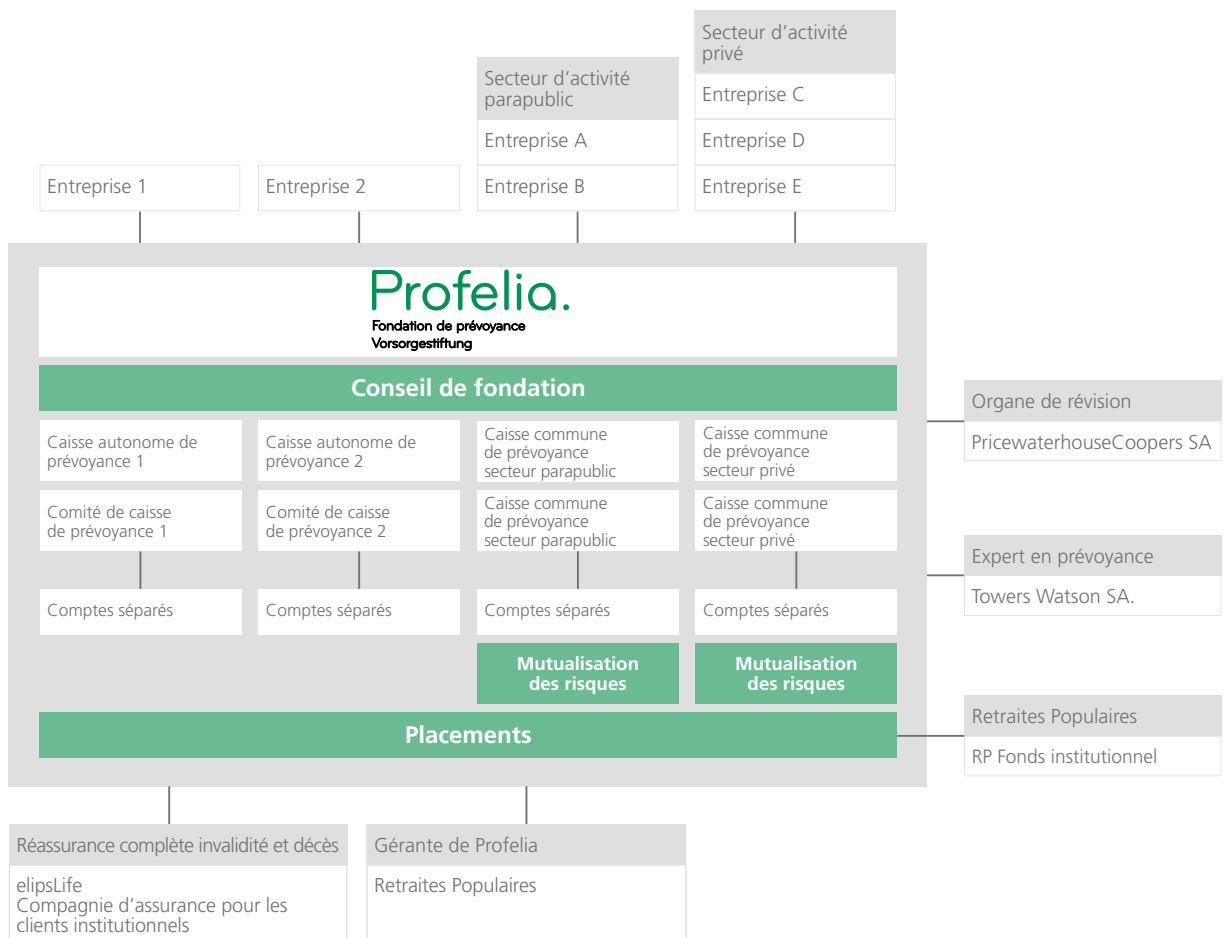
Secteur d’activité privé

Entreprise C

Entreprise D

Entreprise E

Secteur d’activité parapublic

Entreprise A

Entreprise B

Entreprise 1

Entreprise 2

Profelia.
Fondation de prévoyance
Vorsorgestiftung

Conseil de fondation

Caisse autonome de prévoyance 1

Caisse autonome de prévoyance 2

Caisse commune de prévoyance secteur parapublic

Caisse commune de prévoyance secteur privé

Comité de caisse de prévoyance 1

Comité de caisse de prévoyance 2

Caisse commune de prévoyance secteur parapublic

Caisse commune de prévoyance secteur privé

Comptes séparés

Comptes séparés

Comptes séparés

Comptes séparés

Mutualisation des risques

Mutualisation des risques

Placements

Organe de révision

PricewaterhouseCoopers SA

Expert en prévoyance

Towers Watson SA.

Retraites Populaires

RP Fonds institutionnel

Réassurance complète invalidité et décès

elipsLife
Compagnie d’assurance pour les clients institutionnels

Gérante de Profelia

Retraites Populaires